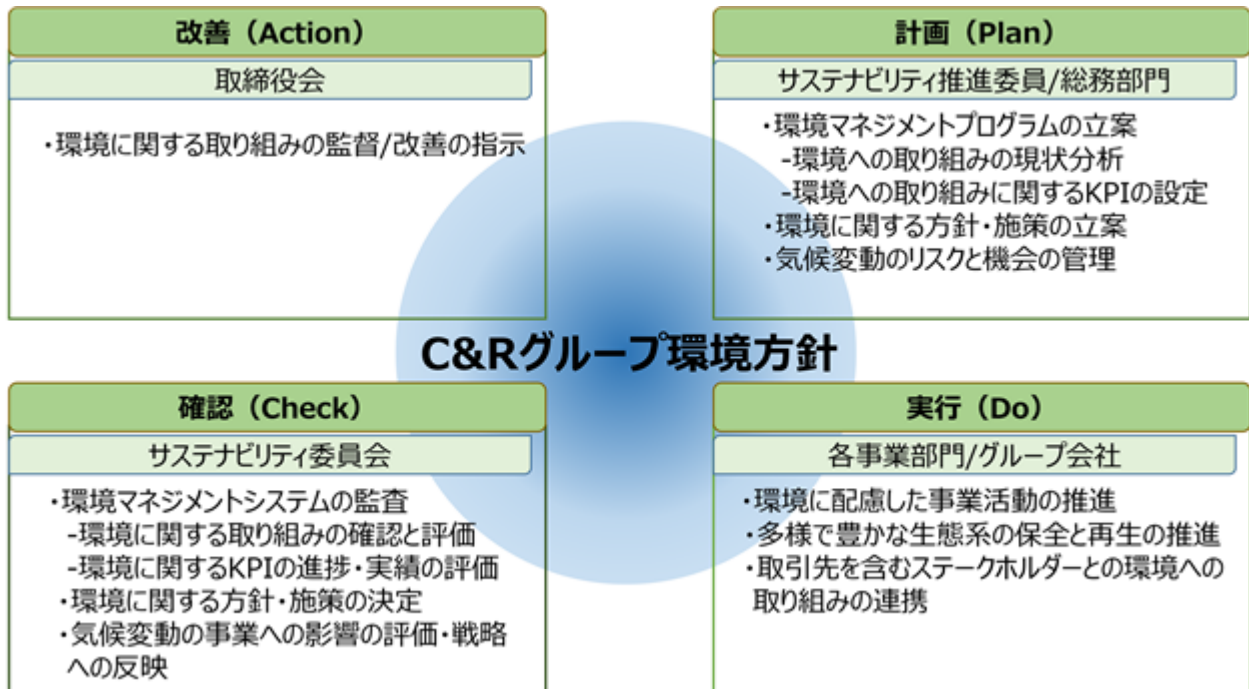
改善（Action）

取締役会

・環境に関する取り組みの監督/改善の指示

計画（Plan）

サステナビリティ推進委員/総務部門

・環境マネジメントプログラムの立案
-環境への取り組みの現状分析
-環境への取り組みに関するKPIの設定
・環境に関する方針・施策の立案
・気候変動のリスクと機会の管理

C&Rグループ環境方針

確認（Check）

サステナビリティ委員会

・環境マネジメントシステムの監査
-環境に関する取り組みの確認と評価
-環境に関するKPIの進捗・実績の評価
・環境に関する方針・施策の決定
・気候変動の事業への影響の評価・戦略への反映

実行（Do）

各事業部門/グループ会社

・環境に配慮した事業活動の推進
・多様で豊かな生態系の保全と再生の推進
・取引先を含むステークホルダーとの環境への取り組みの連携